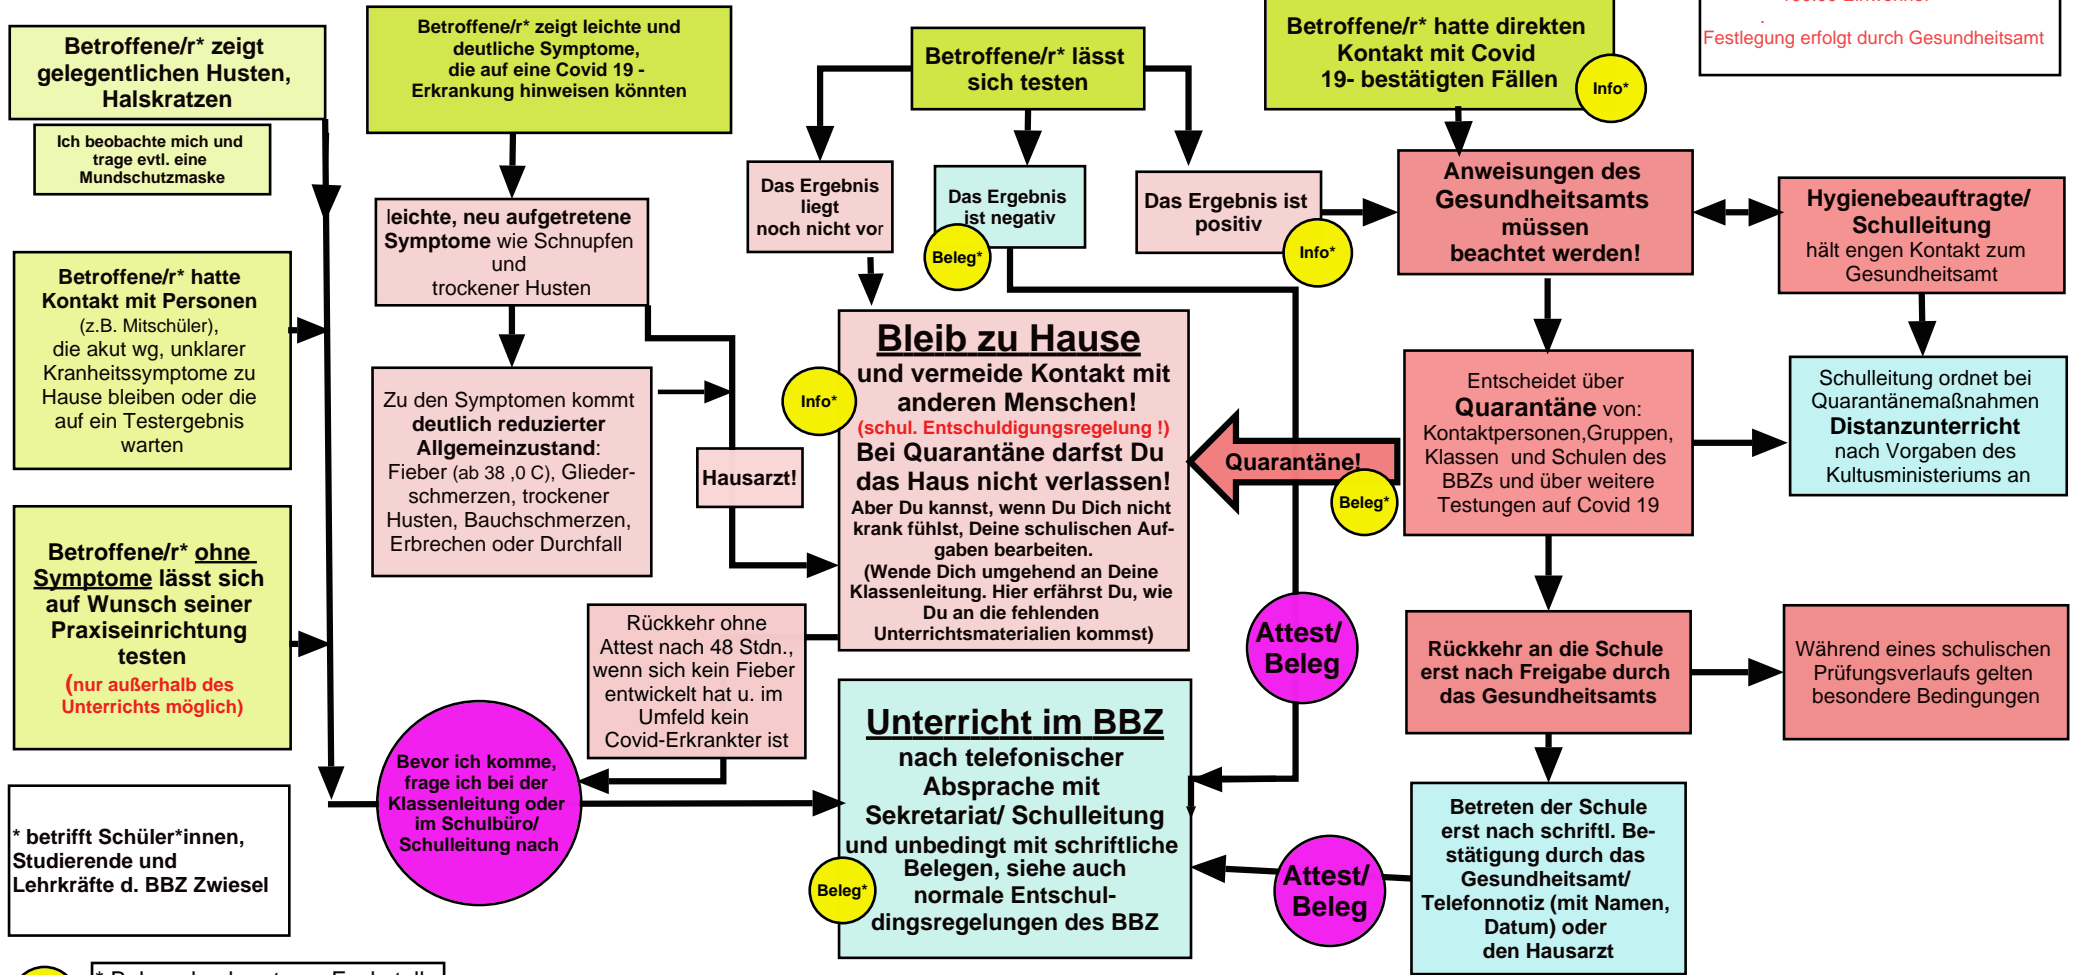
Betroffene/r* zeigt gelegentlichen Husten, Halskratzen

Ich beobachte mich und trage evtl. eine Mundschutzmaske

Betroffene/r* zeigt leichte und deutliche Symptome, die auf eine Covid 19 - Erkrankung hinweisen könnten

Betroffene/r* lässt sich testen

Betroffene/r* hatte direkten Kontakt mit Covid 19- bestätigten Fällen

Info*

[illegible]

Festlegung erfolgt durch Gesundheitsamt

Das Ergebnis liegt noch nicht vor

Das Ergebnis ist negativ

Beleg*

Das Ergebnis ist positiv

Info*

Anweisungen des Gesundheitsamts müssen beachtet werden!

Hygienebeauftragte/ Schulleitung hält engen Kontakt zum Gesundheitsamt

leichte, neu aufgetretene Symptome wie Schnupfen und trockener Husten

Betroffene/r* hatte Kontakt mit Personen (z.B. Mitschüler), die akut wg, unklarer Kranheitssymptome zu Hause bleiben oder die auf ein Testergebnis warten

Zu den Symptomen kommt deutlich reduzierter Allgemeinzustand: Fieber (ab 38 ,0 C), Gliederschmerzen, trockener Husten, Bauchschmerzen, Erbrechen oder Durchfall

Hausarzt!

Info*

Bleib zu Hause
und vermeide Kontakt mit anderen Menschen!
(schul. Entschuldigungsregelung !)
Bei Quarantäne darfst Du das Haus nicht verlassen!
Aber Du kannst, wenn Du Dich nicht krank fühlst, Deine schulischen Aufgaben bearbeiten.
(Wende Dich umgehend an Deine Klassenleitung. Hier erfährst Du, wie Du an die fehlenden Unterrichtsmaterialien kommst)

Quarantäne!

Beleg*

Entscheidet über Quarantäne von: Kontaktpersonen,Gruppen, Klassen und Schulen des BBZs und über weitere Testungen auf Covid 19

Schulleitung ordnet bei Quarantänemaßnahmen Distanzunterricht nach Vorgaben des Kultusministeriums an

Betroffene/r* ohne Symptome lässt sich auf Wunsch seiner Praxiseinrichtung testen
(nur außerhalb des Unterrichts möglich)

Rückkehr ohne Attest nach 48 Stdn., wenn sich kein Fieber entwickelt hat u. im Umfeld kein Covid-Erkrankter ist

Attest/ Beleg

Rückkehr an die Schule erst nach Freigabe durch das Gesundheitsamts

Während eines schulischen Prüfungsverlaufs gelten besondere Bedingungen

Bevor ich komme, frage ich bei der Klassenleitung oder im Schulbüro/ Schulleitung nach

Unterricht im BBZ
nach telefonischer Absprache mit Sekretariat/ Schulleitung und unbedingt mit schriftliche Belegen, siehe auch normale Entschuldingsregelungen des BBZ

Beleg*

Attest/ Beleg

Betreten der Schule erst nach schriftl. Bestätigung durch das Gesundheitsamt/ Telefonnotiz (mit Namen, Datum) oder den Hausarzt

* betrifft Schüler*innen, Studierende und Lehrkräfte d. BBZ Zwiesel

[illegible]